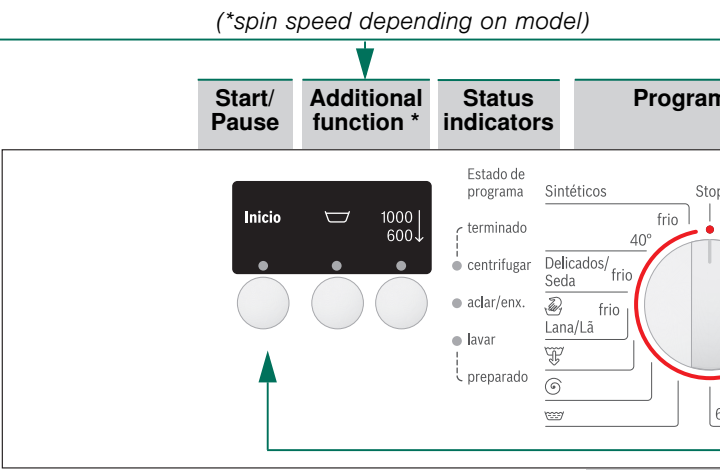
(*spin speed depending on model)

Start/ Pause

Additional function *

Status indicators

Program

Inicio

1000
600

Estado de programa

terminado

centrifugar

aclar/enx.

lavar

preparado

Sintéticos

frio

40°

Delicados/ Seda

frio

frio

Lana/Lã

Stop

6